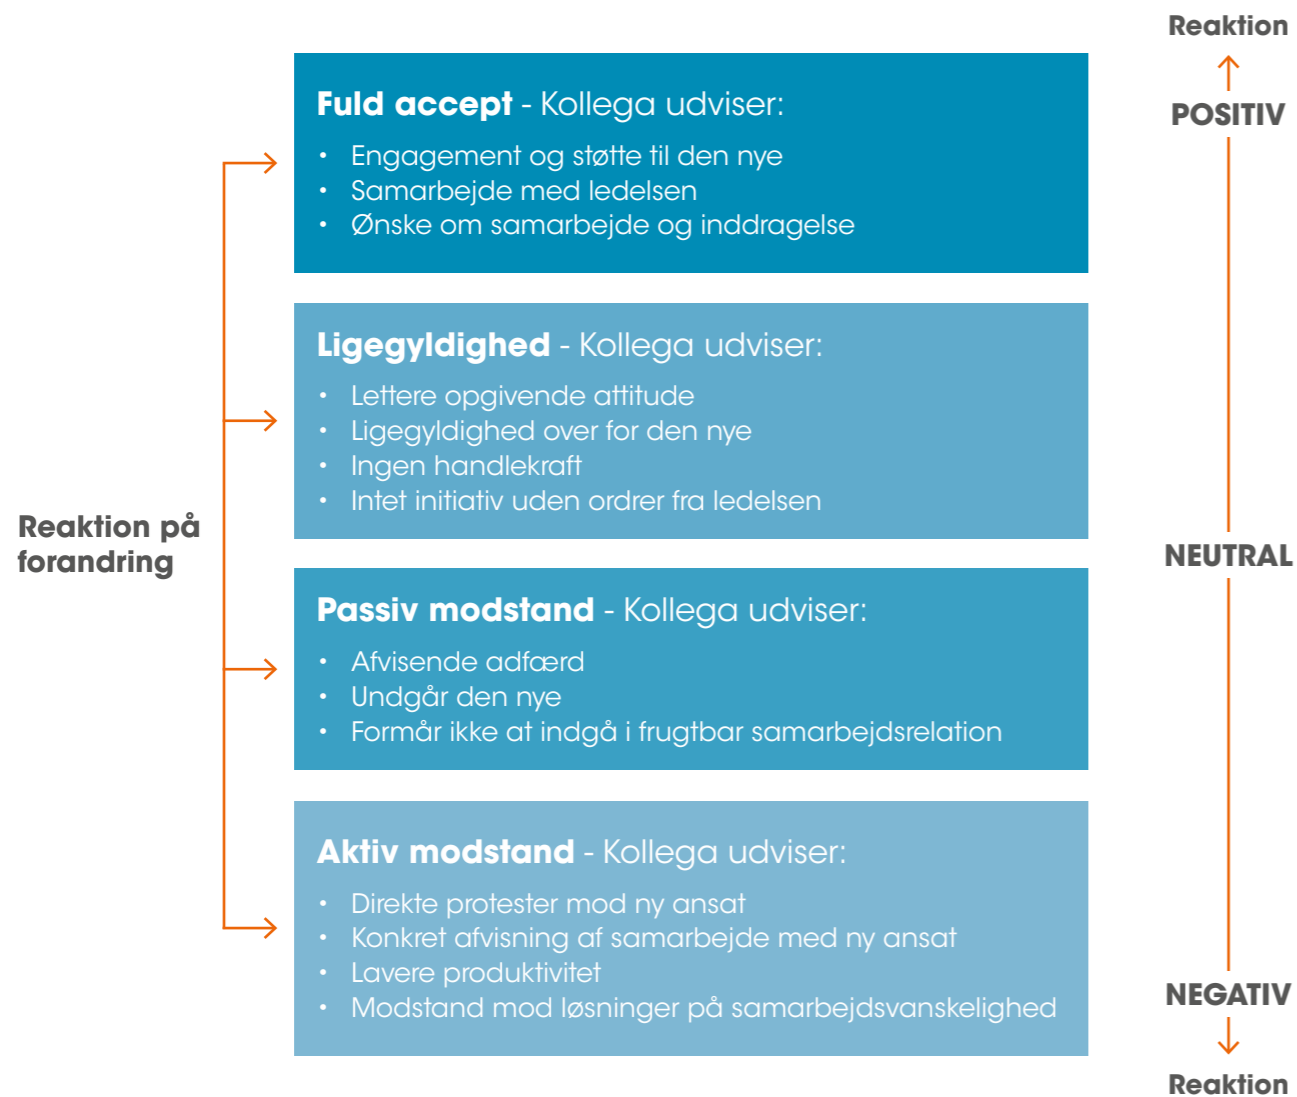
Reaktion på forandring

**Fuld accept** - Kollega udviser:
- Engagement og støtte til den nye
- Samarbejde med ledelsen
- Ønske om samarbejde og inddragelse

**Ligegyldighed** - Kollega udviser:
- Lettere opgivende attitude
- Ligegyldighed over for den nye
- Ingen handlekraft
- Intet initiativ uden ordrer fra ledelsen

**Passiv modstand** - Kollega udviser:
- Afvisende adfærd
- Undgår den nye
- Formår ikke at indgå i frugtbar samarbejdsrelation

**Aktiv modstand** - Kollega udviser:
- Direkte protester mod ny ansat
- Konkret afvisning af samarbejde med ny ansat
- Lavere produktivitet
- Modstand mod løsninger på samarbejdsvanskelighed

Reaktion
POSITIV
NEUTRAL
NEGATIV
Reaktion